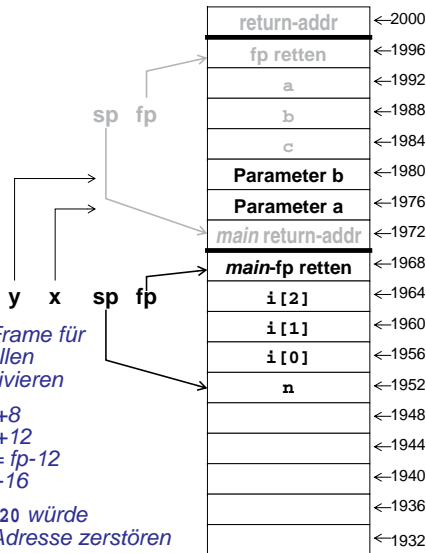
return-addr ←2000
fp retten ←1996
a ←1992
b ←1988
c ←1984
Parameter b ←1980
Parameter a ←1976
*main* return-addr ←1972
*main*-fp retten ←1968
i[2] ←1964
i[1] ←1960
i[0] ←1956
n ←1952
←1948
←1944
←1940
←1936
←1932

sp fp

y x sp fp

Frame für
llen
ivieren

+8
+12
= fp-12
-16

20 würde
Adresse zerstören